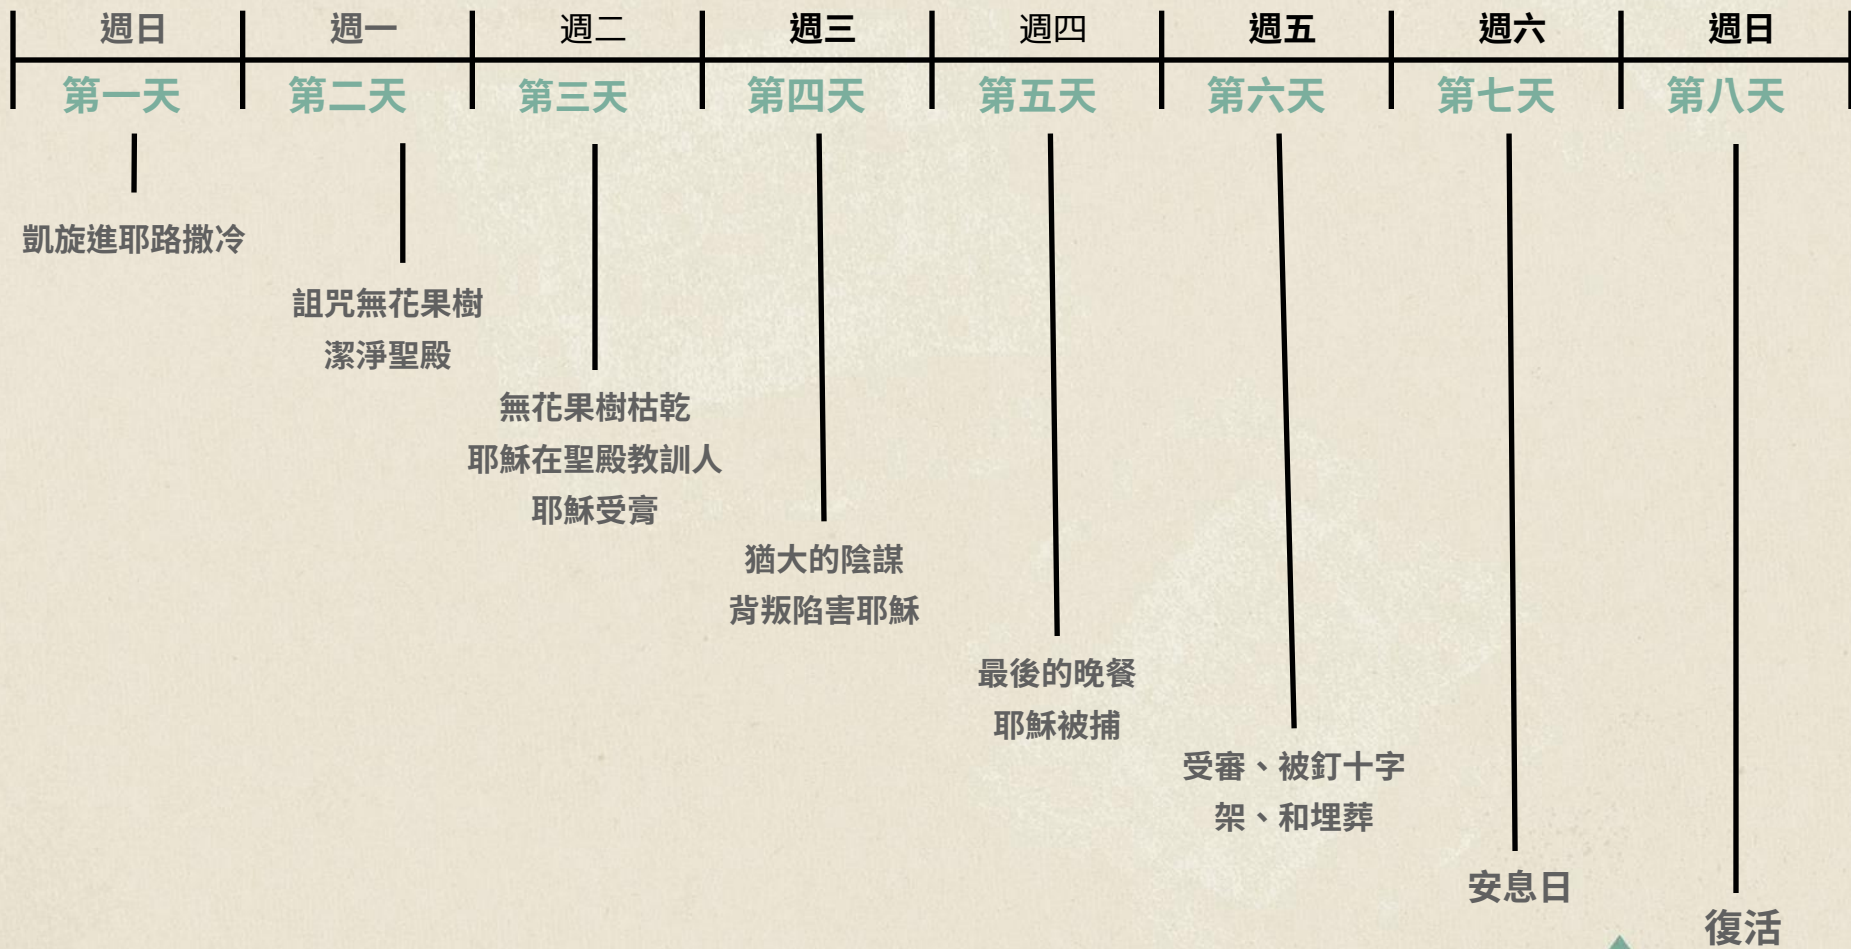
| 週日 | 週一 | 週二 | 週三 | 週四 | 週五 | 週六 | 週日 |
|---|---|---|---|---|---|---|---|
| 第一天 | 第二天 | 第三天 | 第四天 | 第五天 | 第六天 | 第七天 | 第八天 |

凱旋進耶路撒冷

詛咒無花果樹
潔淨聖殿

無花果樹枯乾
耶穌在聖殿教訓人
耶穌受膏

猶大的陰謀
背叛陷害耶穌

最後的晚餐
耶穌被捕

受審、被釘十字架、和埋葬

安息日

復活